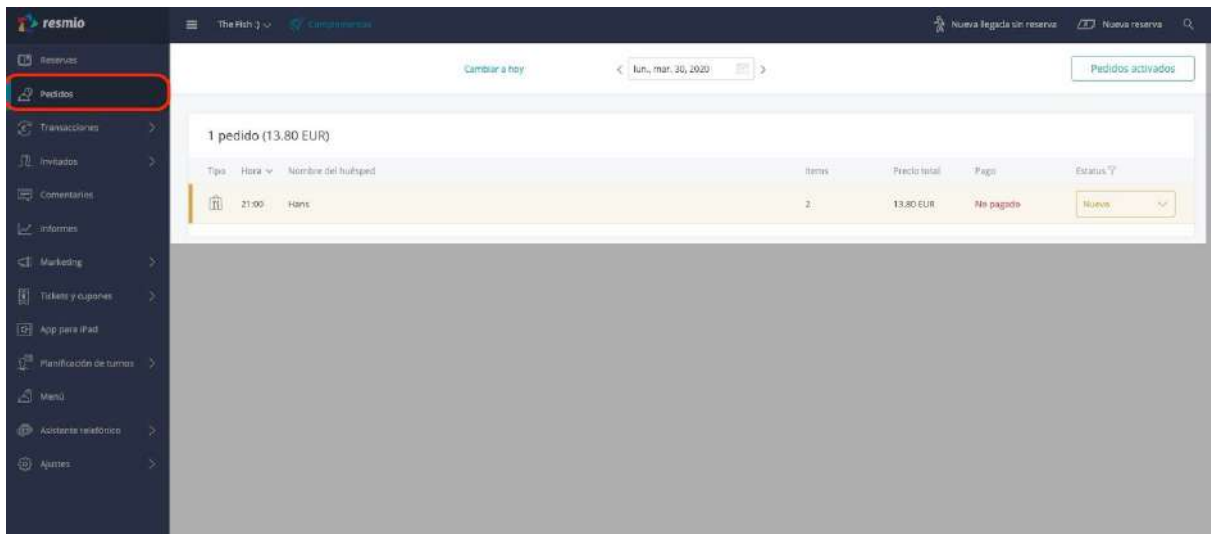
resmio

The Fish :) Complementos

Nueva llegada sin reserva

Nueva reserva

Reservas

Pedidos

Transacciones

Invitados

Comentarios

Informes

Marketing

Tickets y cupones

App para iPad

Planificación de turnos

Menú

Asistente telefónico

Ajustes

Cambiar a hoy

lun., mar. 30, 2020

Pedidos activados

1 pedido (13.80 EUR)

| Tipo | Hora | Nombre del huésped | Items | Precio total | Pago | Estatus |
|---|---|---|---|---|---|---|
| | 21:00 | Hans | 2 | 13.80 EUR | No pagado | Nuevo |